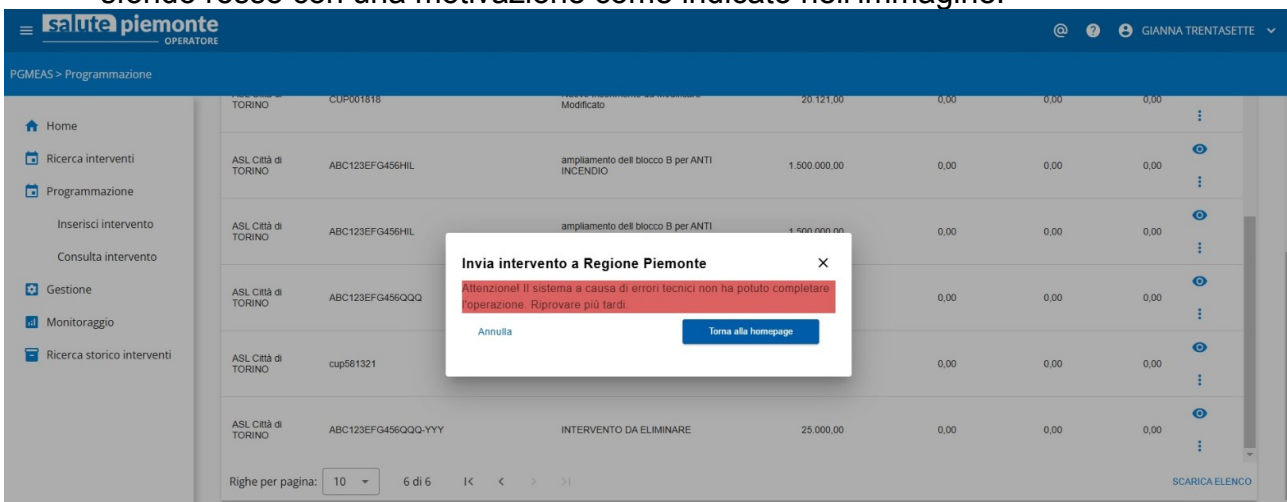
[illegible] rosso con una motivazione come indicato nell'immagine.

salute piemonte OPERATORE

GIANNA TRENTASETTE

PGMEAS > Programmazione

Home
Ricerca interventi
Programmazione
Inserisci intervento
Consulta intervento
Gestione
Monitoraggio
Ricerca storico interventi

| | | | | | | |
|---|---|---|---|---|---|---|
| ASL Città di TORINO | CUP001818 | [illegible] Modificato | 20.121,00 | 0,00 | 0,00 | 0,00 |
| ASL Città di TORINO | ABC123EFG456HIL | ampliamento dell blocco B per ANTI INCENDIO | 1.500.000,00 | 0,00 | 0,00 | 0,00 |
| ASL Città di TORINO | ABC123EFG456HIL | ampliamento dell blocco B per ANTI | 1.500.000,00 | 0,00 | 0,00 | 0,00 |
| ASL Città di TORINO | ABC123EFG456QQQ | | | 0,00 | 0,00 | 0,00 |
| ASL Città di TORINO | cup581321 | | | 0,00 | 0,00 | 0,00 |
| ASL Città di TORINO | ABC123EFG456QQQ-YYY | INTERVENTO DA ELIMINARE | 25.000,00 | 0,00 | 0,00 | 0,00 |

Invia intervento a Regione Piemonte

Attenzione! Il sistema a causa di errori tecnici non ha potuto completare l'operazione. Riprovare più tardi.

Annulla

Torna alla homepage

Righe per pagina: 10 6 di 6

SCARICA ELENCO